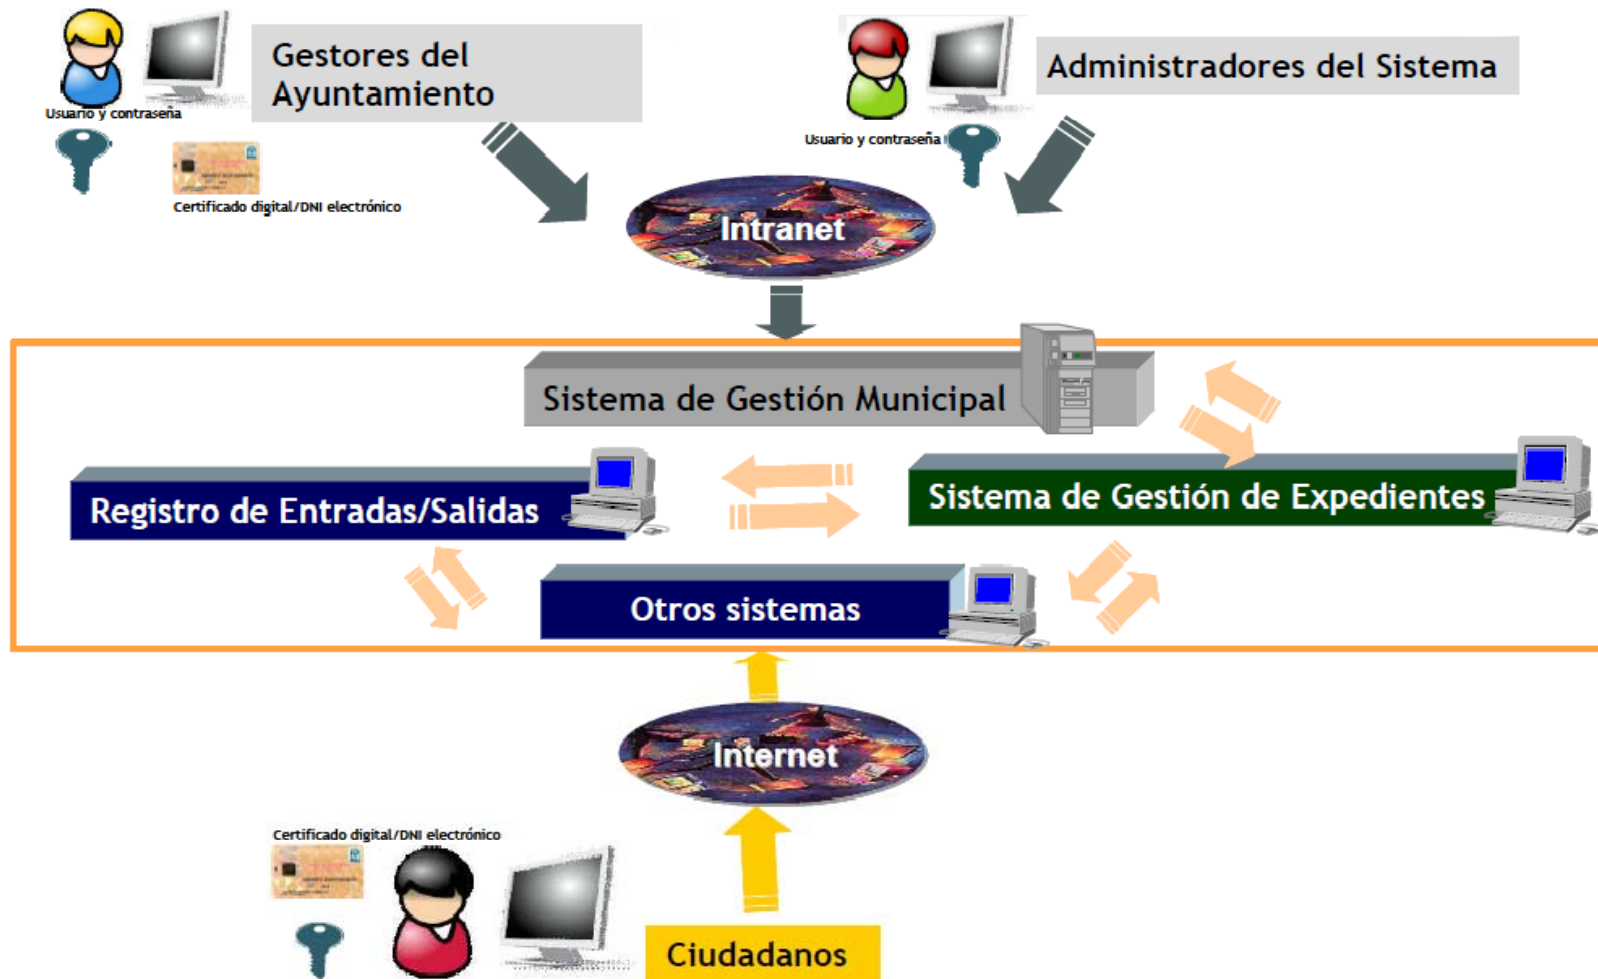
Usuario y contraseña

Gestores del Ayuntamiento

Certificado digital/DNI electrónico

Usuario y contraseña

Administradores del Sistema

Intranet

Sistema de Gestión Municipal

Registro de Entradas/Salidas

Sistema de Gestión de Expedientes

Otros sistemas

Internet

Certificado digital/DNI electrónico

Ciudadanos